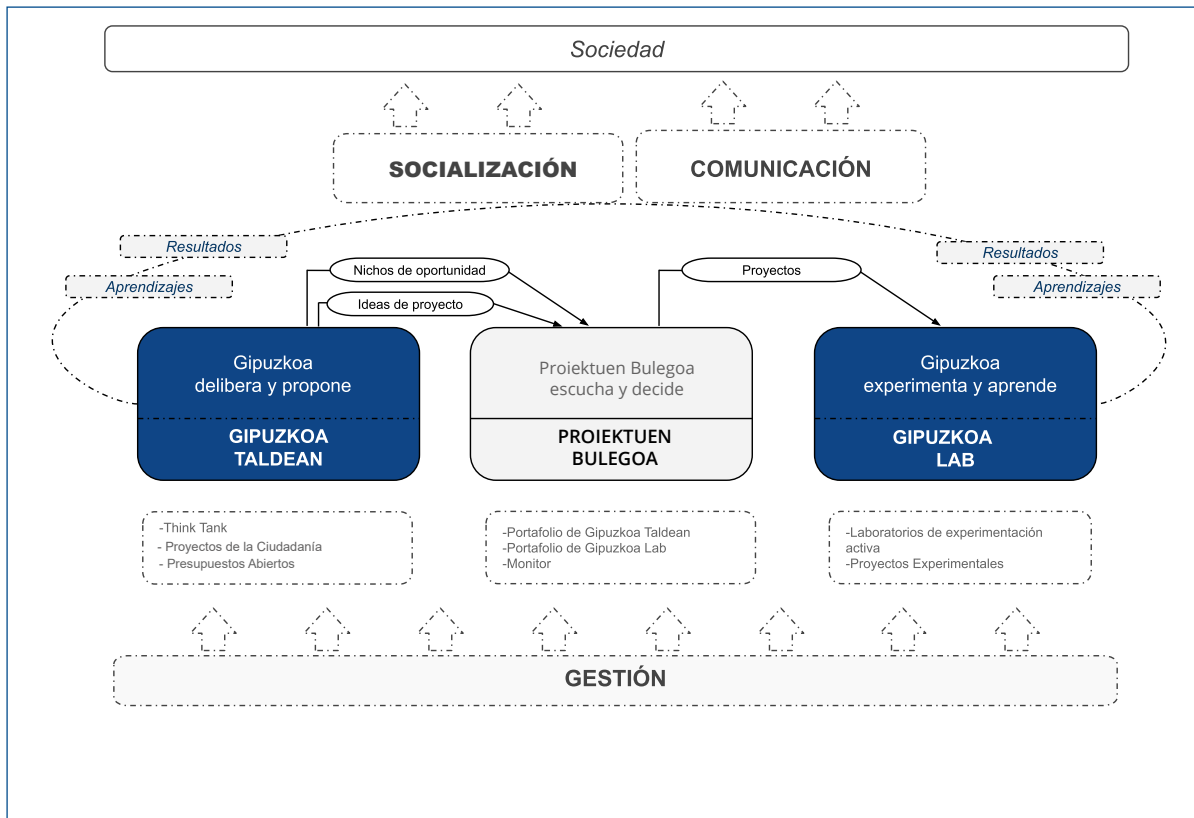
Sociedad

SOCIALIZACIÓN

COMUNICACIÓN

Resultados

Aprendizajes

Nichos de oportunidad

Ideas de proyecto

Proyectos

Resultados

Aprendizajes

Gipuzkoa delibera y propone

GIPUZKOA TALDEAN

Proiektuen Bulegoa escucha y decide

PROIEKTUEN BULEGOA

Gipuzkoa experimenta y aprende

GIPUZKOA LAB

-Think Tank
- Proyectos de la Ciudadanía
- Presupuestos Abiertos

-Portafolio de Gipuzkoa Taldean
-Portafolio de Gipuzkoa Lab
-Monitor

-Laboratorios de experimentación activa
-Proyectos Experimentales

GESTIÓN